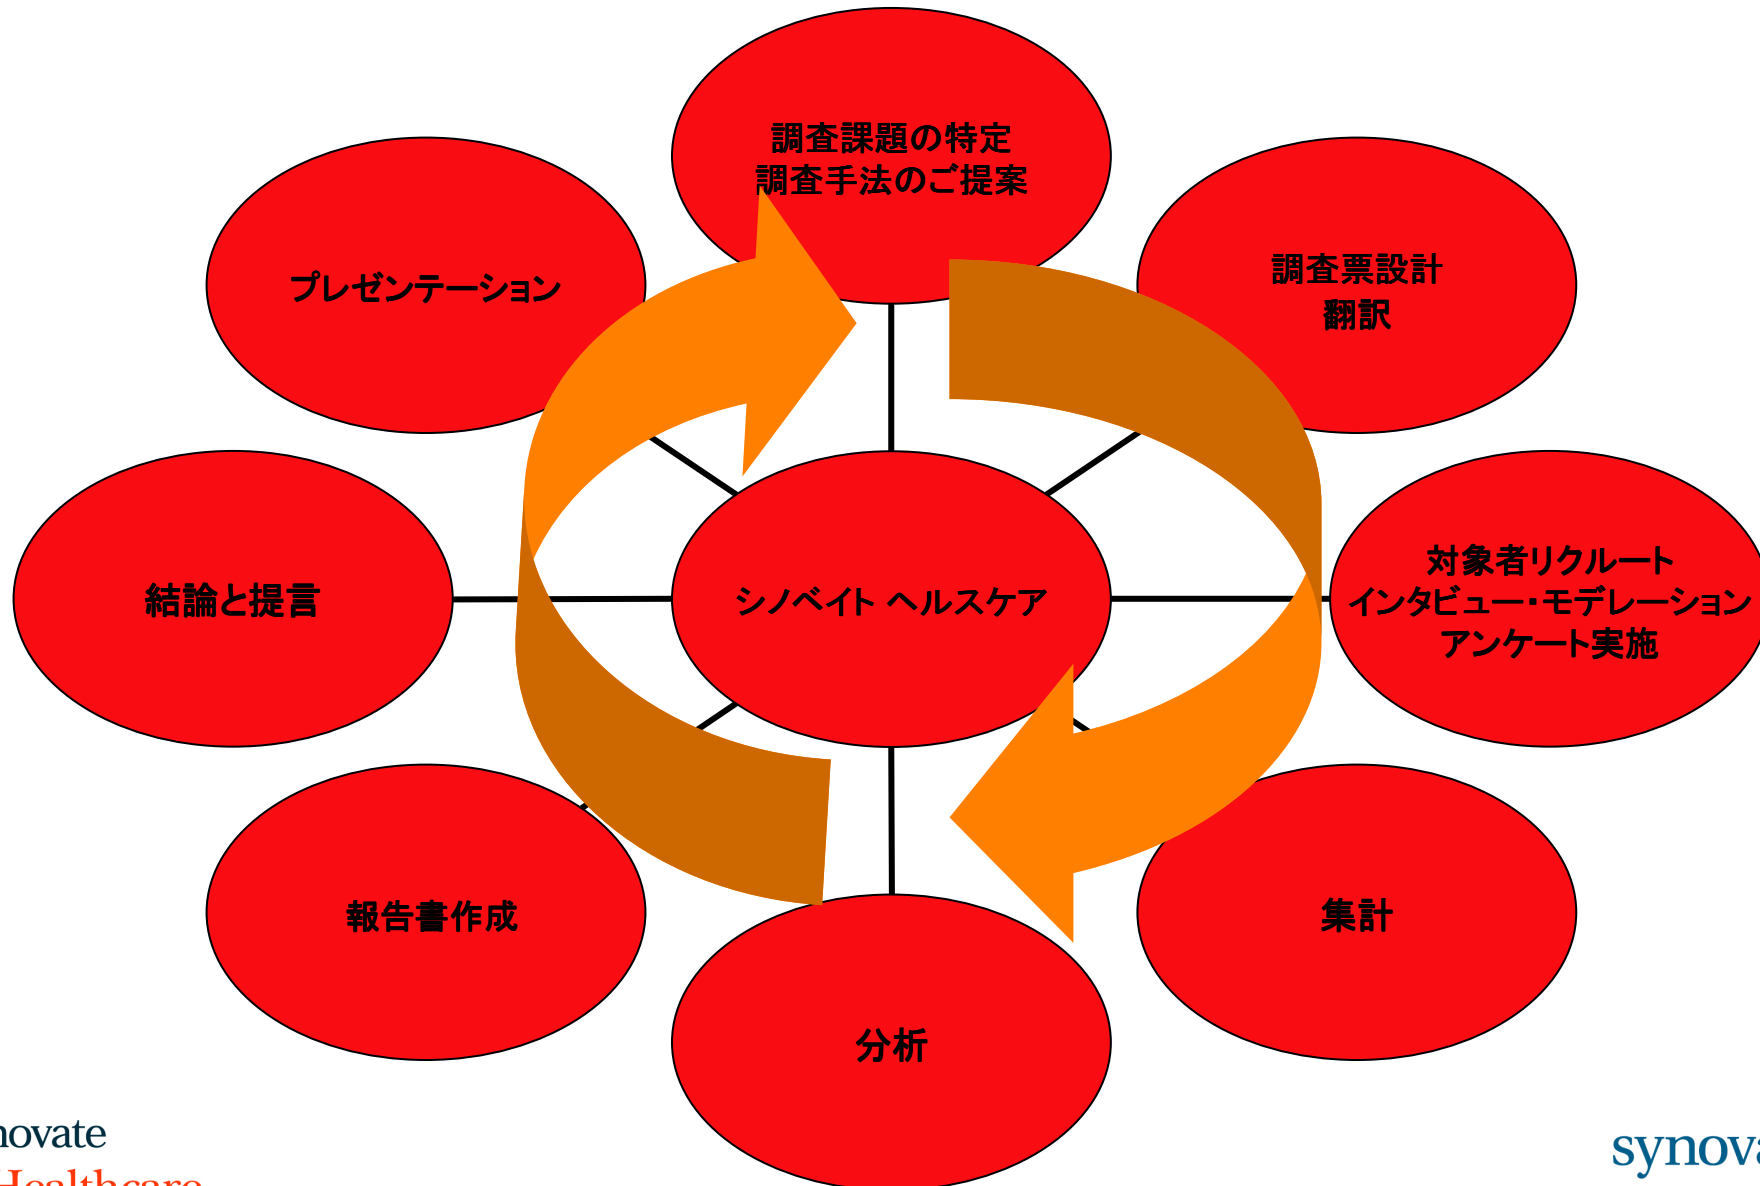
調査課題の特定
調査手法のご提案

プレゼンテーション

調査票設計
翻訳

結論と提言

シノベイト ヘルスケア

対象者リクルート
インタビュー・モデレーション
アンケート実施

報告書作成

集計

分析

novate
Healthcare

synova